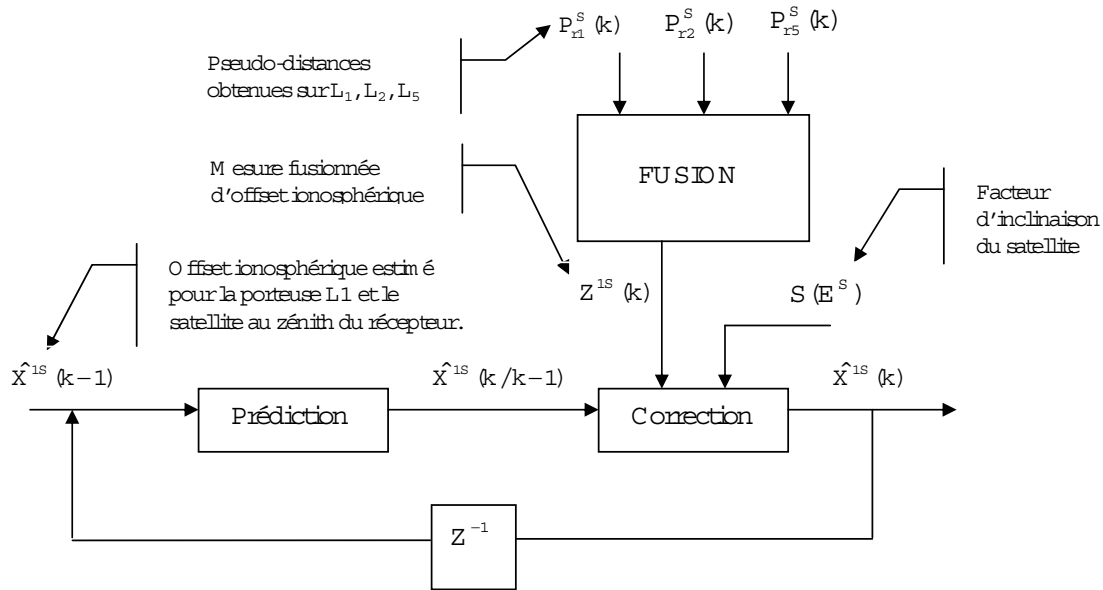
Pseudo-distances obtenues sur $L_1, L_2, L_5$

$P_{r1}^{S}(k)$

$P_{r2}^{S}(k)$

$P_{r5}^{S}(k)$

Mesure fusionnée d'offset ionosphérique

FUSION

Facteur d'inclinaison du satellite

Offset ionosphérique estimé pour la porteuse L1 et le satellite au zénith du récepteur.

$Z^{1S}(k)$

$S(E^{S})$

$\hat{X}^{1S}(k-1)$

$\hat{X}^{1S}(k/k-1)$

$\hat{X}^{1S}(k)$

Prédiction

Correction

$Z^{-1}$